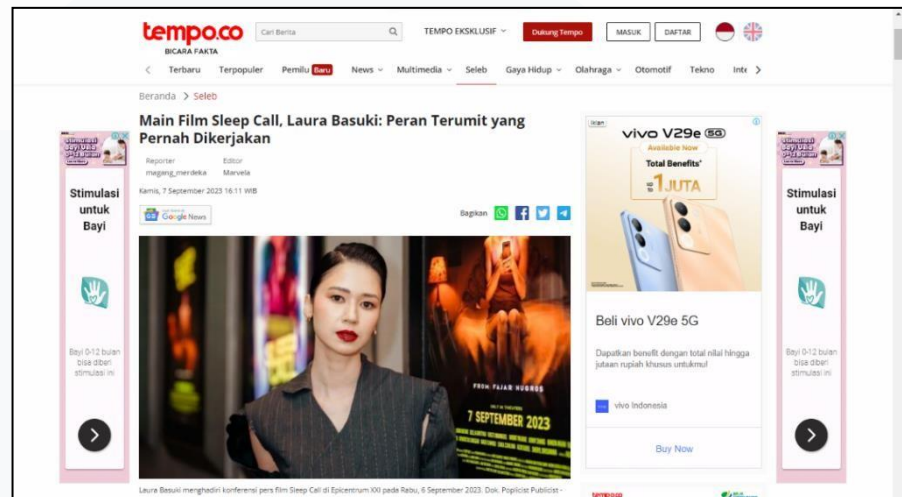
tempo.co
BICARA FAKTA

Cari Berita

TEMPO EKSKLUSIF

Dukung Tempo

MASUK

DAFTAR

Terbaru Terpopuler Pemilu Baru News Multimedia Seleb Gaya Hidup Olahraga Otomotif Tekno Inte

Beranda > Seleb

Main Film Sleep Call, Laura Basuki: Peran Terumit yang Pernah Dikerjakan

Reporter
magang_merdeka

Editor
Marvela

Kamis, 7 September 2023 16:11 WIB

Google News

Bagikan

FROM: FAJAR NUGROS

7 SEPTEMBER 2023

Laura Basuki menghadiri konferensi pers film Sleep Call di Epicentrum XXI pada Rabu, 6 September 2023. Dok. Popicist Publicist -

Iklan

vivo V29e 5G
Available Now
Total Benefits*
up to 1 JUTA

Beli vivo V29e 5G

Dapatkan benefit dengan total nilai hingga jutaan rupiah khusus untukmu!

vivo Indonesia

Buy Now

Stimulasi untuk Bayi

Bayi 0-12 bulan bisa diberi stimulasi ini

Stimulasi untuk Bayi

Bayi 0-12 bulan bisa diberi stimulasi ini

tempo.co